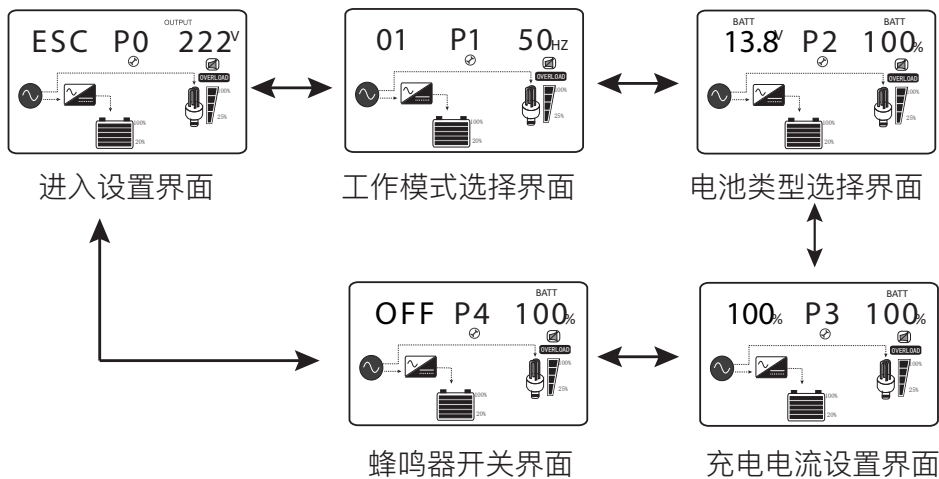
OUTPUT
ESC P0 222V
OVERLOAD
100%
25%
100%
20%

进入设置界面

01 P1 50HZ
OVERLOAD
100%
25%
100%
20%

工作模式选择界面

BATT BATT
13.8V P2 100%
OVERLOAD
100%
25%
100%
20%

电池类型选择界面

BATT
OFF P4 100%
OVERLOAD
100%
25%
100%
20%

蜂鸣器开关界面

BATT
100% P3 100%
OVERLOAD
100%
25%
100%
20%

充电电流设置界面